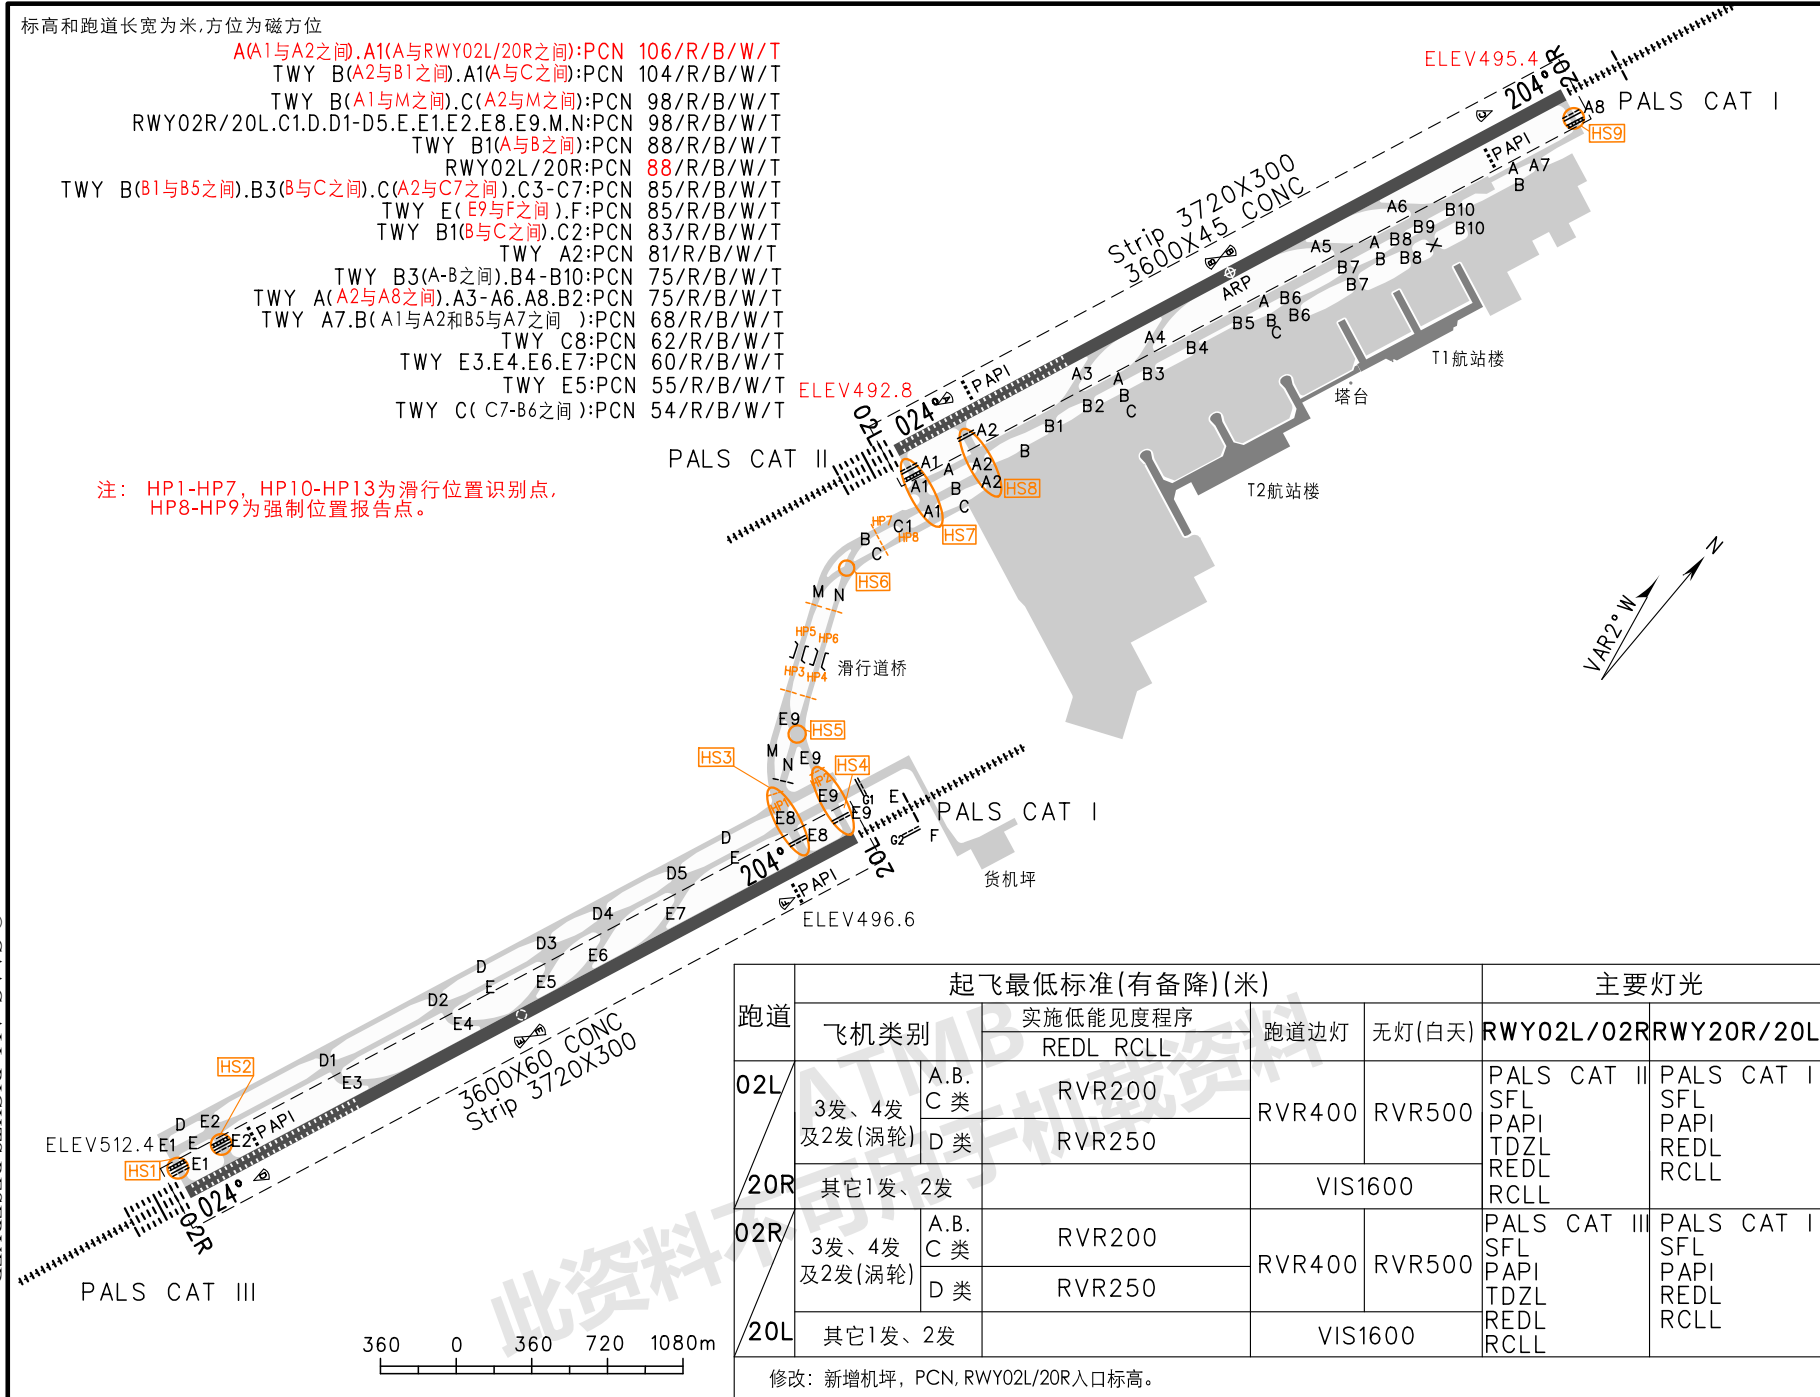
标高和跑道长宽为米,方位为磁方位
A(A1与A2之间).A1(A与RWY02L/20R之间):PCN 106/R/B/W/T
TWY B(A2与B1之间).A1(A与C之间):PCN 104/R/B/W/T
TWY B(A1与M之间).C(A2与M之间):PCN 98/R/B/W/T
RWY02R/20L.C1.D.D1-D5.E.E1.E2.E8.E9.M.N:PCN 98/R/B/W/T
TWY B1(A与B之间):PCN 88/R/B/W/T
RWY02L/20R:PCN 88/R/B/W/T
TWY B(B1与B5之间).B3(B与C之间).C(A2与C7之间).C3-C7:PCN 85/R/B/W/T
TWY E(E9与F之间).F:PCN 85/R/B/W/T
TWY B1(B与C之间).C2:PCN 83/R/B/W/T
TWY A2:PCN 81/R/B/W/T
TWY B3(A-B之间).B4-B10:PCN 75/R/B/W/T
TWY A(A2与A8之间).A3-A6.A8.B2:PCN 75/R/B/W/T
TWY A7.B(A1与A2和B5与A7之间):PCN 68/R/B/W/T
TWY C8:PCN 62/R/B/W/T
TWY E3.E4.E6.E7:PCN 60/R/B/W/T
TWY E5:PCN 55/R/B/W/T
TWY C(C7-B6之间):PCN 54/R/B/W/T

注: HP1-HP7, HP10-HP13为滑行位置识别点,
HP8-HP9为强制位置报告点。

ELEV495.4 204° 20R PALS CAT I A8 HS9 PAPI A A7 B A6 B10 B9 B10 A5 A B8 B B8 B7 B7 Strip 3720X300 3600X45 CONC ARP A B6 B5 B B6 C A4 B4 T1航站楼 A3 A B3 B2 B C 塔台 B1 ELEV492.8 PAPI 024° 02L A2 B A2 A2 HS8 PALS CAT II A1 A A1 B A1 C T2航站楼 HP7 C1 B HP8 C HS7 HS6 M N HP5 HP6 HP3 HP4 滑行道桥 E9 HS5 HS3 M N E9 HS4 E9 E9 E8 E8 D E 204° 20L F PALS CAT I G1 G2 货机坪 D5 E7 PAPI ELEV496.6 D4 D3 E6 D E E5 D2 E4 3600X60 CONC Strip 3720X300 HS2 D1 E3 D E2 PAPI ELEV512.4 E1 E E2 HS1 E1 024° 02R PALS CAT III
VAR2°W N
360 0 360 720 1080m

| 跑道 | 起飞最低标准(有备降)(米) | | | | | 主要灯光 | |
|---|---|---|---|---|---|---|---|
| | 飞机类别 | | 实施低能见度程序 REDL RCLL | 跑道边灯 | 无灯(白天) | RWY02L/02R | RWY20R/20L |
| 02L/20R | 3发、4发及2发(涡轮) | A.B.C类 | RVR200 | RVR400 | RVR500 | PALS CAT II SFL PAPI TDZL REDL RCLL | PALS CAT I SFL PAPI REDL RCLL |
| | | D类 | RVR250 | | | | |
| | 其它1发、2发 | | | VIS1600 | | | |
| 02R/20L | 3发、4发及2发(涡轮) | A.B.C类 | RVR200 | RVR400 | RVR500 | PALS CAT III SFL PAPI TDZL REDL RCLL | PALS CAT I SFL PAPI REDL RCLL |
| | | D类 | RVR250 | | | | |
| | 其它1发、2发 | | | VIS1600 | | | |

修改: 新增机坪, PCN, RWY02L/20R入口标高。

ATMB 此资料不可用于机载资料